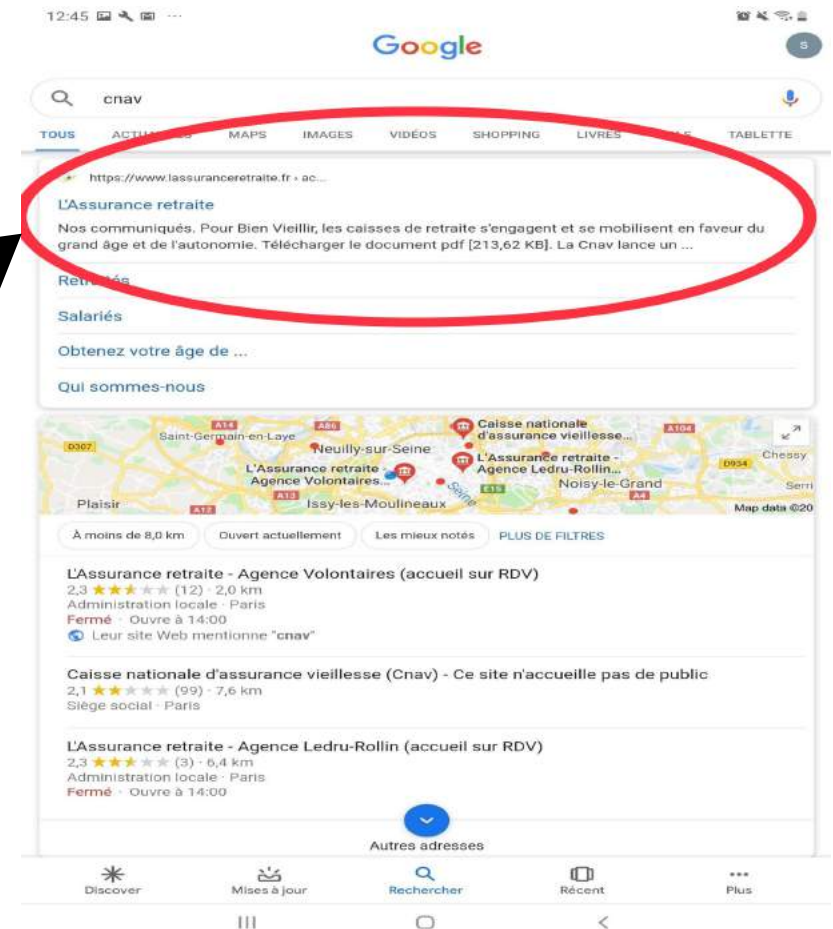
12:45

Google

S

cnav

TOUS ACTU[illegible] MAPS IMAGES VIDÉOS SHOPPING LIVRES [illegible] TABLETTE

https://www.lassuranceretraite.fr › ac...

L'Assurance retraite

Nos communiqués. Pour Bien Vieillir, les caisses de retraite s'engagent et se mobilisent en faveur du grand âge et de l'autonomie. Télécharger le document pdf [213,62 KB]. La Cnav lance un ...

Ret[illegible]

Salariés

Obtenez votre âge de ...

Qui sommes-nous

A14 A86 A104 D307 Saint-Germain-en-Laye Neuilly-sur-Seine Caisse nationale d'assurance vieillesse... L'Assurance retraite - Agence Ledru-Rollin... L'Assurance retraite - Agence Volontaires... Chessy D934 Noisy-le-Grand Seine E15 A13 A4 Plaisir A12 Issy-les-Moulineaux Serri Map data ©20

À moins de 8,0 km Ouvert actuellement Les mieux notés PLUS DE FILTRES

L'Assurance retraite - Agence Volontaires (accueil sur RDV)
2,3 ★★★★★ (12) · 2,0 km
Administration locale · Paris
Fermé · Ouvre à 14:00
Leur site Web mentionne "cnav"

Caisse nationale d'assurance vieillesse (Cnav) - Ce site n'accueille pas de public
2,1 ★★★★★ (99) · 7,6 km
Siège social · Paris

L'Assurance retraite - Agence Ledru-Rollin (accueil sur RDV)
2,3 ★★★★★ (3) · 6,4 km
Administration locale · Paris
Fermé · Ouvre à 14:00

Autres adresses

Discover Mises à jour Rechercher Récent Plus